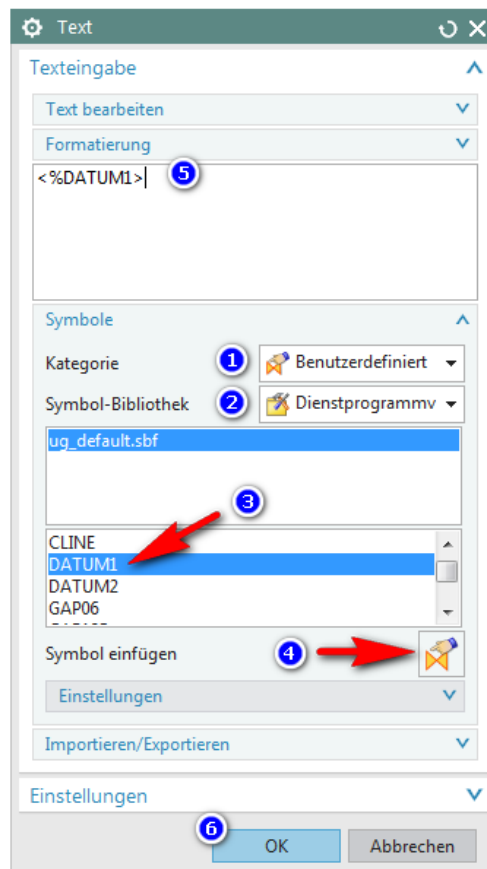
Text

Texteingabe

Text bearbeiten

Formatierung

<%DATUM1>

5

Symbole

Kategorie
1
Benutzerdefiniert

Symbol-Bibliothek
2
Dienstprogrammv

ug_default.sbf

3

CLINE
DATUM1
DATUM2
GAP06
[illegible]

Symbol einfügen
4

Einstellungen

Importieren/Exportieren

Einstellungen

6
OK
Abbrechen